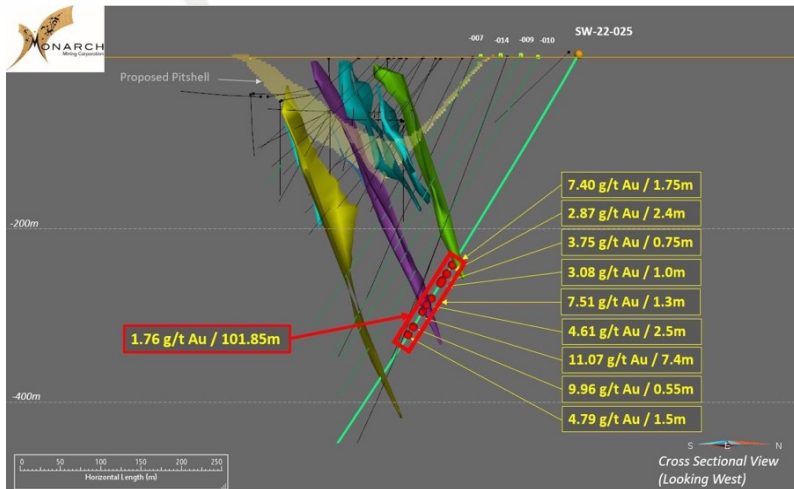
MONARCH
Mining Corporation

Proposed Pitshell

-007 -014 -009 -010

SW-22-025

-200m

-400m

7.40 g/t Au / 1.75m
2.87 g/t Au / 2.4m
3.75 g/t Au / 0.75m
3.08 g/t Au / 1.0m
7.51 g/t Au / 1.3m
4.61 g/t Au / 2.5m
11.07 g/t Au / 7.4m
9.96 g/t Au / 0.55m
4.79 g/t Au / 1.5m

1.76 g/t Au / 101.85m

0 50 100 150 200 250
Horizontal Length (m)

S N

Cross Sectional View
(Looking West)